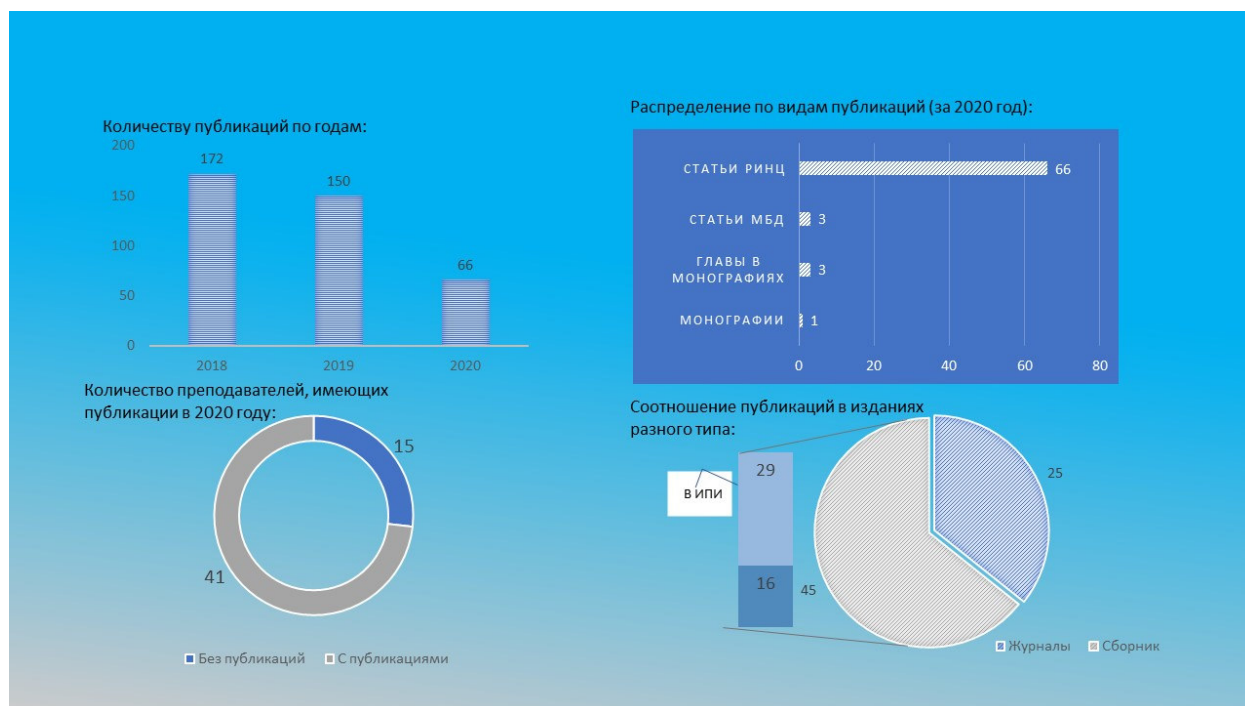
Количеству публикаций по годам:

200
150
100
50
0
172
150
66
2018
2019
2020

Распределение по видам публикаций (за 2020 год):

СТАТЬИ РИНЦ
66
СТАТЬИ МБД
3
ГЛАВЫ В МОНОГРАФИЯХ
3
МОНОГРАФИИ
1
0
20
40
60
80

Количество преподавателей, имеющих публикации в 2020 году:

15
41
Без публикаций
С публикациями

Соотношение публикаций в изданиях разного типа:

В ИПИ
29
16
45
25
Журналы
Сборник